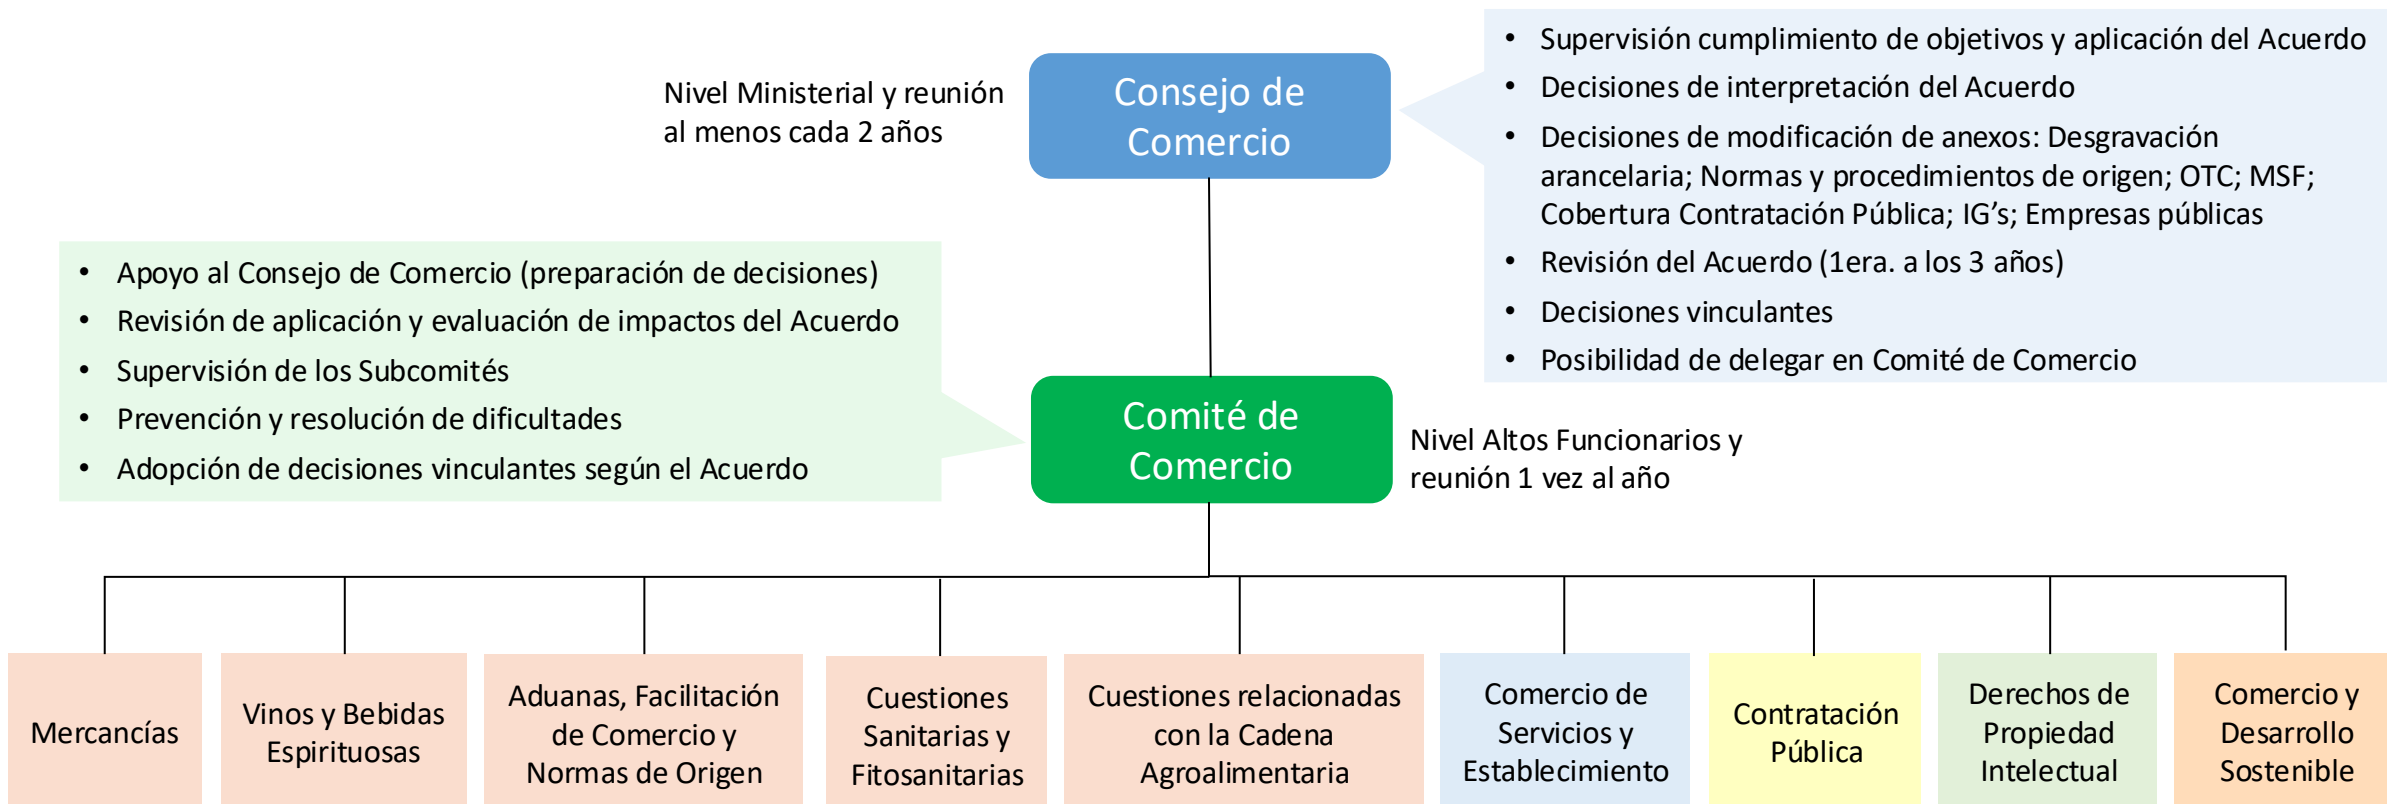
Nivel Ministerial y reunión al menos cada 2 años

Consejo de Comercio

- Supervisión cumplimiento de objetivos y aplicación del Acuerdo
- Decisiones de interpretación del Acuerdo
- Decisiones de modificación de anexos: Desgravación arancelaria; Normas y procedimientos de origen; OTC; MSF; Cobertura Contratación Pública; IG's; Empresas públicas
- Revisión del Acuerdo (1era. a los 3 años)
- Decisiones vinculantes
- Posibilidad de delegar en Comité de Comercio

- Apoyo al Consejo de Comercio (preparación de decisiones)
- Revisión de aplicación y evaluación de impactos del Acuerdo
- Supervisión de los Subcomités
- Prevención y resolución de dificultades
- Adopción de decisiones vinculantes según el Acuerdo

Comité de Comercio

Nivel Altos Funcionarios y reunión 1 vez al año

Mercancías

Vinos y Bebidas Espirituosas

Aduanas, Facilitación de Comercio y Normas de Origen

Cuestiones Sanitarias y Fitosanitarias

Cuestiones relacionadas con la Cadena Agroalimentaria

Comercio de Servicios y Establecimiento

Contratación Pública

Derechos de Propiedad Intelectual

Comercio y Desarrollo Sostenible